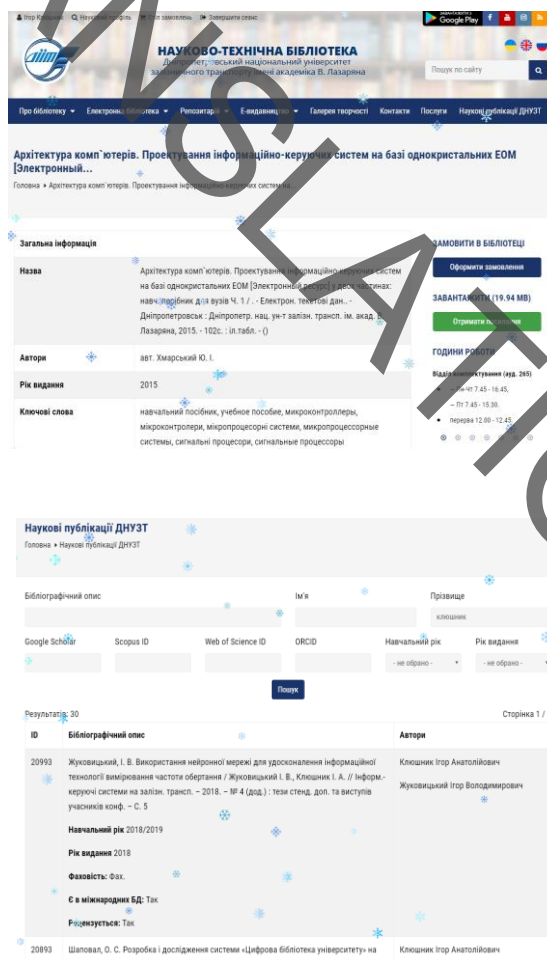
Ігор Клюшник  Науковий профіль  Стіл замовлень  Завершити сеанс

Google Play

НАУКОВО-ТЕХНІЧНА БІБЛІОТЕКА
Дніпропет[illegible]вський національний університет за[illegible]нього транспорту імені академіка В. Лазаряна

Пошук по сайту

Про бібліотеку ▾  Електронна бібліотека ▾  Репозитарій ▾  Е-видавництво ▾  Галерея творчості  Контакти  Послуги  Наукові публікації ДНУЗТ

Архітектура комп`ютерів. Проектування інформаційно-керуючих систем на базі однокристальних ЕОМ [Електронний...

Головна ▸ Архітектура комп`ютерів. Проектування інформаційно-керуючих систем на ...

Загальна інформація

| Назва | Архітектура комп`ютерів. Проектування інформаційно-керуючих систем на базі однокристальних ЕОМ [Електронний ресурс] у двох частинах: навч. посібник для вузів Ч. 1 / . - Електрон. текстові дан.. - Дніпропетровськ : Дніпропетр. нац. ун-т залізн. трансп. ім. акад. В. Лазаряна, 2015. - 102с. : іл.табл. - () |
|---|---|
| Автори | авт. Хмарський Ю. І. |
| Рік видання | 2015 |
| Ключові слова | навчальний посібник, учебное пособие, микроконтроллеры, мікроконтролери, мікропроцесорні системи, микропроцессорные системы, сигнальні процесори, сигнальные процессоры |

ЗАМОВИТИ В БІБЛІОТЕЦІ
Оформити замовлення

ЗАВАНТАЖИТИ (19.94 MB)
Отримати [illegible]

ГОДИНИ РОБОТИ
Відділ комплектування (ауд. 265)
Пн-Чт 7.45 - 16.45,
Пт 7.45 - 15.30.
перерва 12.00 - 12.45

Наукові публікації ДНУЗТ
Головна ▸ Наукові публікації ДНУЗТ

Бібліографічний опис  Ім'я  Прізвище
клюшник
Google Scholar  Scopus ID  Web of Science ID  ORCID  Навчальний рік  Рік видання
- не обрано -  - не обрано -
Пошук

Результатів: 30  Сторінка 1 /

| ID | Бібліографічний опис | Автори |
|---|---|---|
| 20993 | Жуковицький, І. В. Використання нейронної мережі для удосконалення інформаційної технології вимірювання частоти обертання / Жуковицький І. В., Клюшник І. А. // Інформ.-керуючі системи на залізн. трансп. – 2018. – № 4 (дод.) : тези стенд. доп. та виступів учасників конф. – С. 5<br>Навчальний рік 2018/2019<br>Рік видання 2018<br>Фаховість: Фах.<br>Є в міжнародних БД: Так<br>Рецензується: Так | Клюшник Ігор Анатолійович<br>Жуковицький Ігор Володимирович |
| 20893 | Шаповал, О. С. Розробка і дослідження системи «Цифрова бібліотека університету» на | Клюшник Ігор Анатолійович |